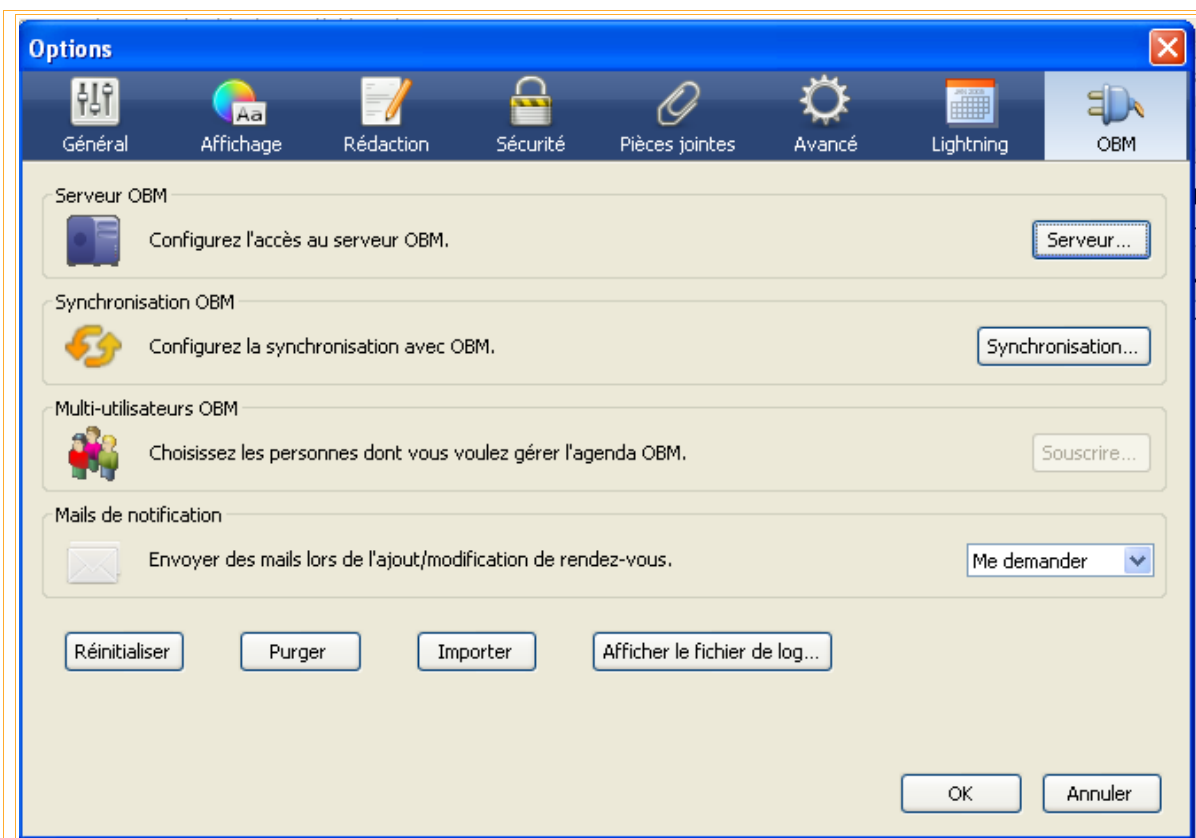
Options

Aa

Général Affichage Rédaction Sécurité Pièces jointes Avancé Lightning OBM

Serveur OBM
Configurez l'accès au serveur OBM.
Serveur...

Synchronisation OBM
Configurez la synchronisation avec OBM.
Synchronisation...

Multi-utilisateurs OBM
Choisissez les personnes dont vous voulez gérer l'agenda OBM.
Souscrire...

Mails de notification
Envoyer des mails lors de l'ajout/modification de rendez-vous.
Me demander

Réinitialiser
Purger
Importer
Afficher le fichier de log...

OK
Annuler